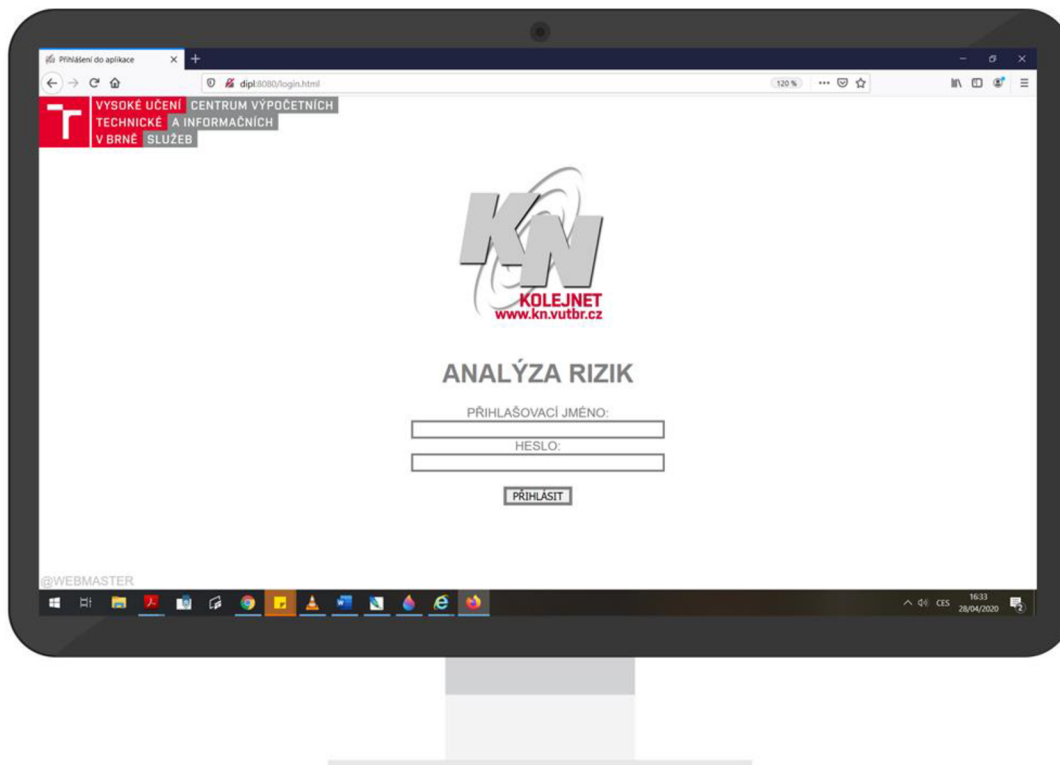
Přihlášení do aplikace
dipl:8080/login.html
120 %

VYSOKÉ UČENÍ TECHNICKÉ V BRNĚ
CENTRUM VÝPOČETNÍCH A INFORMAČNÍCH SLUŽEB

KN
KOLEJNET
www.kn.vutbr.cz

ANALÝZA RIZIK

PŘIHLAŠOVACÍ JMÉNO:

HESLO:

PŘIHLÁSIT

@WEBMASTER

CES 16:33 28/04/2020